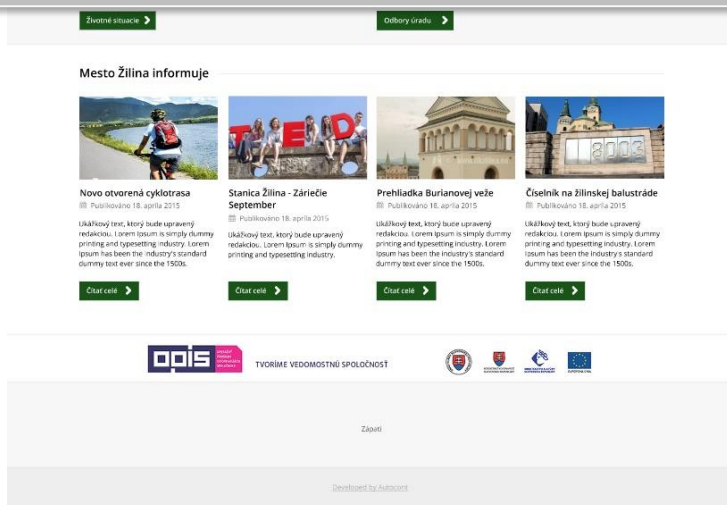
Životné situacie

Odbory úradu

Mesto Žilina informuje

Novo otvorená cyklotrasa
Publikováno 18. apríla 2015
Ukážkový text, ktorý bude upravený redakciou. Lorem Ipsum is simply dummy printing and typesetting industry. Lorem Ipsum has been the industry's standard dummy text ever since the 1500s.
Čítať celé

Stanica Žilina - Záriečie September
Publikováno 18. apríla 2015
Ukážkový text, ktorý bude upravený redakciou. Lorem Ipsum is simply dummy printing and typesetting industry.
Čítať celé

Prehliadka Burianovej veže
Publikováno 18. apríla 2015
Ukážkový text, ktorý bude upravený redakciou. Lorem Ipsum is simply dummy printing and typesetting industry. Lorem Ipsum has been the industry's standard dummy text ever since the 1500s.
Čítať celé

Číselník na žilinskej balustráde
Publikováno 18. apríla 2015
Ukážkový text, ktorý bude upravený redakciou. Lorem Ipsum is simply dummy printing and typesetting industry. Lorem Ipsum has been the industry's standard dummy text ever since the 1500s.
Čítať celé

opis

TVORÍME VEDOMOSTNÚ SPOLOČNOSŤ

Zápätí

Developed by Autocont